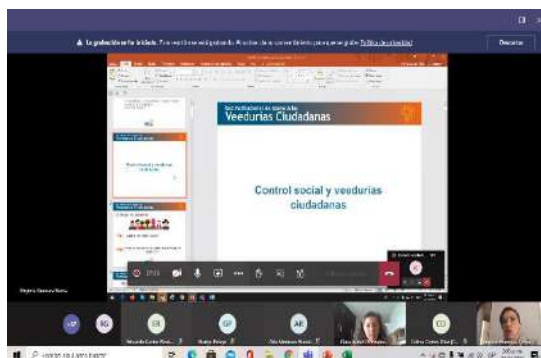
La grabación se ha iniciado. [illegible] Política de privacidad

Descartar

Red Institucional de Apoyo a las
Veedurías Ciudadanas

Control social y veedurías ciudadanas

Veedurías Ciudadanas

Control social y veedurías ciudadanas

Veedurías Ciudadanas

27:11

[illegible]

ER

GP

AR

CD

Escribe aquí para buscar